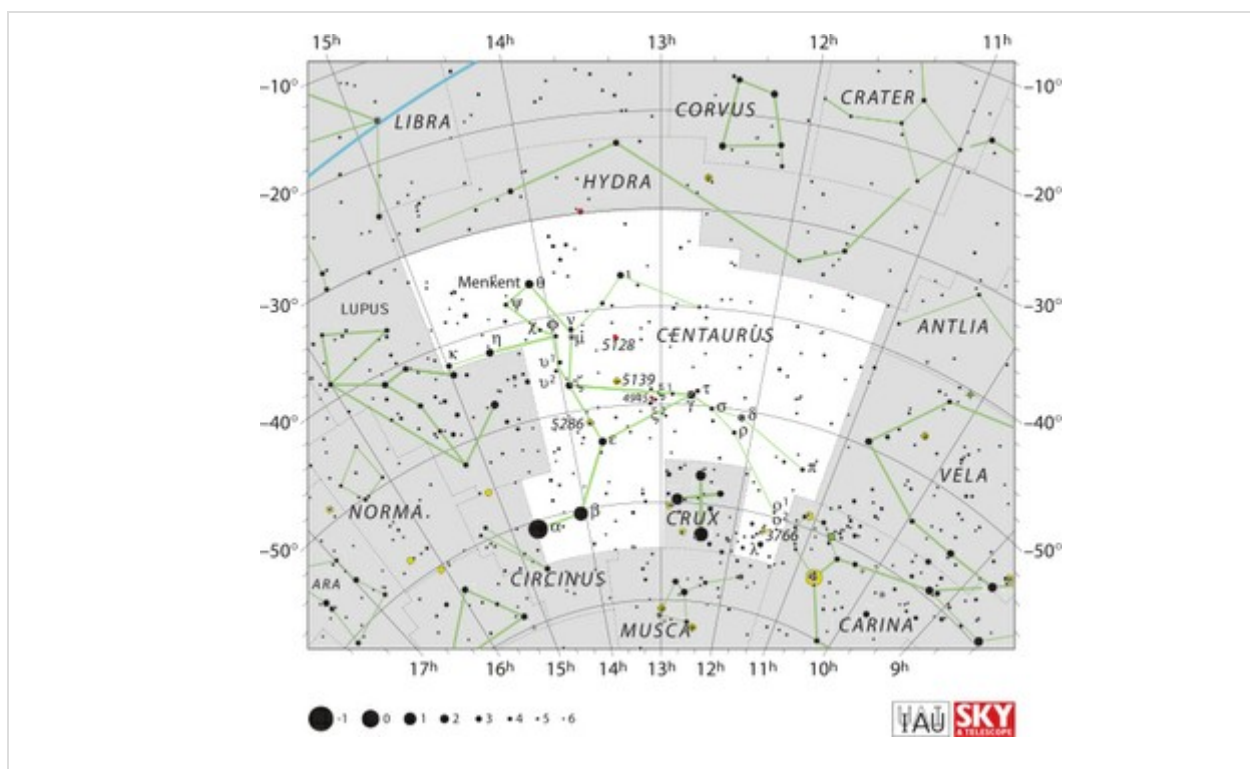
15h 14h 13h 12h 11h

−10° −10°
−20° −20°
−30° −30°
−40° −40°
−50° −50°

LIBRA
CORVUS
CRATER
HYDRA
Menkent θ
ι
ψ
LUPUS
χ φ ν
μ
5128
CENTAURUS
ANTLIA
κ η
υ¹
υ²
ζ
5139
4945
τ
γ
σ
δ
ρ
5286
ε
π
VELA
NORMA
β
α
CRUX
ρ¹
3766
λ
ARA
CIRCINUS
MUSCA
CARINA

17h 16h 15h 14h 13h 12h 11h 10h 9h

-1 0 1 2 3 4 5 6

IAU SKY & TELESCOPE